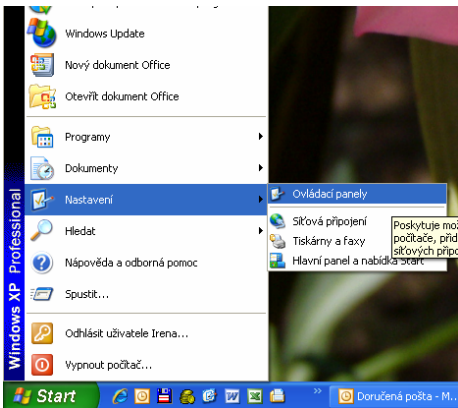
Windows Update
Nový dokument Office
Otevřít dokument Office
Programy
Dokumenty
Nastavení
Hledat
Nápověda a odborná pomoc
Spustit...
Odhlásit uživatele Irena...
Vypnout počítač...

Windows XP Professional

Ovládací panely
Síťová připojení
Tiskárny a faxy
Hlavní panel a nabídka Start

Poskytuje mo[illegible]
počítače, přid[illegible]
síťových připo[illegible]

Start
Doručená pošta - M...